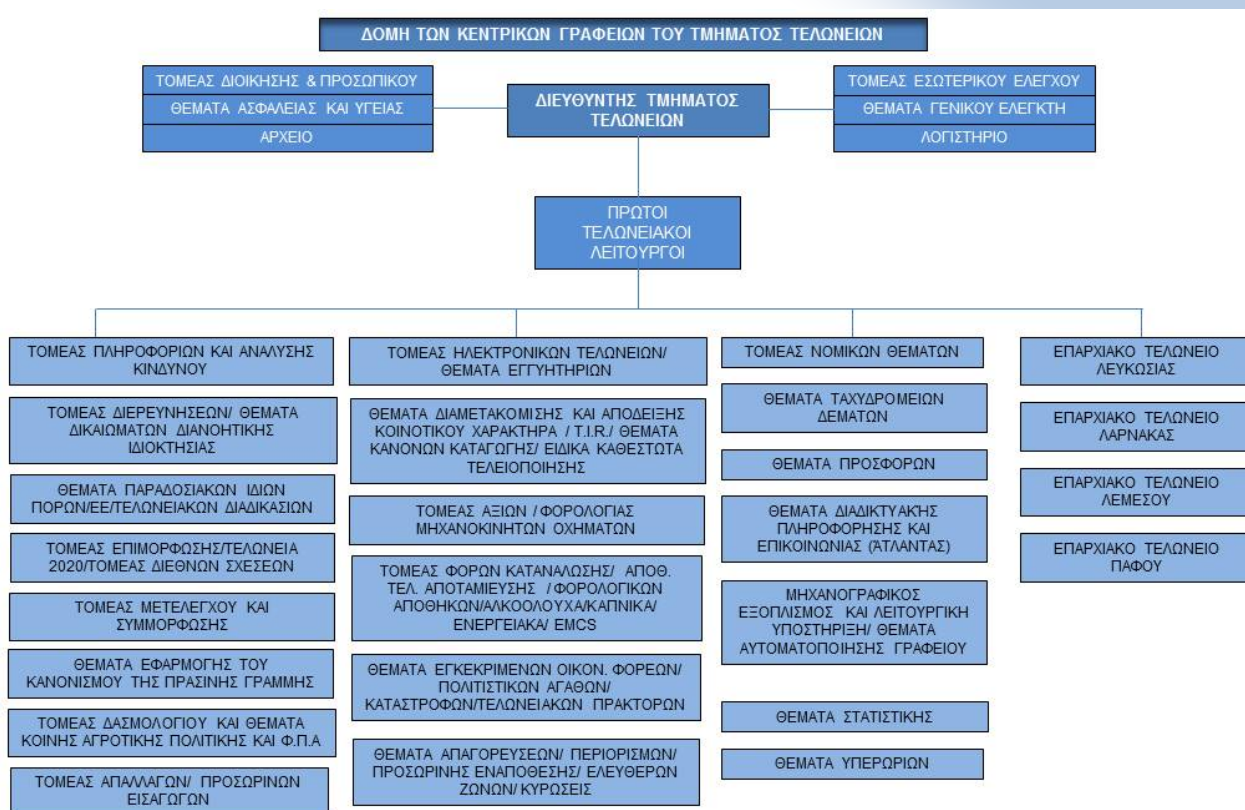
ΔΟΜΗ ΤΩΝ ΚΕΝΤΡΙΚΩΝ ΓΡΑΦΕΙΩΝ ΤΟΥ ΤΜΗΜΑΤΟΣ ΤΕΛΩΝΕΙΩΝ

ΤΟΜΕΑΣ ΔΙΟΙΚΗΣΗΣ & ΠΡΟΣΩΠΙΚΟΥ

ΘΕΜΑΤΑ ΑΣΦΑΛΕΙΑΣ ΚΑΙ ΥΓΕΙΑΣ

ΑΡΧΕΙΟ

ΔΙΕΥΘΥΝΤΗΣ ΤΜΗΜΑΤΟΣ ΤΕΛΩΝΕΙΩΝ

ΤΟΜΕΑΣ ΕΣΩΤΕΡΙΚΟΥ ΕΛΕΓΧΟΥ

ΘΕΜΑΤΑ ΓΕΝΙΚΟΥ ΕΛΕΓΚΤΗ

ΛΟΓΙΣΤΗΡΙΟ

ΠΡΩΤΟΙ ΤΕΛΩΝΕΙΑΚΟΙ ΛΕΙΤΟΥΡΓΟΙ

ΤΟΜΕΑΣ ΠΛΗΡΟΦΟΡΙΩΝ ΚΑΙ ΑΝΑΛΥΣΗΣ ΚΙΝΔΥΝΟΥ

ΤΟΜΕΑΣ ΔΙΕΡΕΥΝΗΣΕΩΝ/ ΘΕΜΑΤΑ ΔΙΚΑΙΩΜΑΤΩΝ ΔΙΑΝΟΗΤΙΚΗΣ ΙΔΙΟΚΤΗΣΙΑΣ

ΘΕΜΑΤΑ ΠΑΡΑΔΟΣΙΑΚΩΝ ΙΔΙΩΝ ΠΟΡΩΝ/ΕΕ/ΤΕΛΩΝΕΙΑΚΩΝ ΔΙΑΔΙΚΑΣΙΩΝ

ΤΟΜΕΑΣ ΕΠΙΜΟΡΦΩΣΗΣ/ΤΕΛΩΝΕΙΑ 2020/ΤΟΜΕΑΣ ΔΙΕΘΝΩΝ ΣΧΕΣΕΩΝ

ΤΟΜΕΑΣ ΜΕΤΕΛΕΓΧΟΥ ΚΑΙ ΣΥΜΜΟΡΦΩΣΗΣ

ΘΕΜΑΤΑ ΕΦΑΡΜΟΓΗΣ ΤΟΥ ΚΑΝΟΝΙΣΜΟΥ ΤΗΣ ΠΡΑΣΙΝΗΣ ΓΡΑΜΜΗΣ

ΤΟΜΕΑΣ ΔΑΣΜΟΛΟΓΙΟΥ ΚΑΙ ΘΕΜΑΤΑ ΚΟΙΝΗΣ ΑΓΡΟΤΙΚΗΣ ΠΟΛΙΤΙΚΗΣ ΚΑΙ Φ.Π.Α

ΤΟΜΕΑΣ ΑΠΑΛΛΑΓΩΝ/ ΠΡΟΣΩΡΙΝΩΝ ΕΙΣΑΓΩΓΩΝ

ΤΟΜΕΑΣ ΗΛΕΚΤΡΟΝΙΚΩΝ ΤΕΛΩΝΕΙΩΝ/ ΘΕΜΑΤΑ ΕΓΓΥΗΤΗΡΙΩΝ

ΘΕΜΑΤΑ ΔΙΑΜΕΤΑΚΟΜΙΣΗΣ ΚΑΙ ΑΠΟΔΕΙΞΗΣ ΚΟΙΝΟΤΙΚΟΥ ΧΑΡΑΚΤΗΡΑ / T.I.R./ ΘΕΜΑΤΑ ΚΑΝΟΝΩΝ ΚΑΤΑΓΩΓΗΣ/ ΕΙΔΙΚΑ ΚΑΘΕΣΤΩΤΑ ΤΕΛΕΙΟΠΟΙΗΣΗΣ

ΤΟΜΕΑΣ ΑΞΙΩΝ / ΦΟΡΟΛΟΓΙΑΣ ΜΗΧΑΝΟΚΙΝΗΤΩΝ ΟΧΗΜΑΤΩΝ

ΤΟΜΕΑΣ ΦΟΡΩΝ ΚΑΤΑΝΑΛΩΣΗΣ/ ΑΠΟΘ. ΤΕΛ. ΑΠΟΤΑΜΙΕΥΣΗΣ / ΦΟΡΟΛΟΓΙΚΩΝ ΑΠΟΘΗΚΩΝ/ΑΛΚΟΟΛΟΥΧΑ/ΚΑΠΝΙΚΑ/ ΕΝΕΡΓΕΙΑΚΑ/ EMCS

ΘΕΜΑΤΑ ΕΓΚΕΚΡΙΜΕΝΩΝ ΟΙΚΟΝ. ΦΟΡΕΩΝ/ ΠΟΛΙΤΙΣΤΙΚΩΝ ΑΓΑΘΩΝ/ ΚΑΤΑΣΤΡΟΦΩΝ/ΤΕΛΩΝΕΙΑΚΩΝ ΠΡΑΚΤΟΡΩΝ

ΘΕΜΑΤΑ ΑΠΑΓΟΡΕΥΣΕΩΝ/ ΠΕΡΙΟΡΙΣΜΩΝ/ ΠΡΟΣΩΡΙΝΗΣ ΕΝΑΠΟΘΕΣΗΣ/ ΕΛΕΥΘΕΡΩΝ ΖΩΝΩΝ/ ΚΥΡΩΣΕΙΣ

ΤΟΜΕΑΣ ΝΟΜΙΚΩΝ ΘΕΜΑΤΩΝ

ΘΕΜΑΤΑ ΤΑΧΥΔΡΟΜΕΙΩΝ ΔΕΜΑΤΩΝ

ΘΕΜΑΤΑ ΠΡΟΣΦΟΡΩΝ

ΘΕΜΑΤΑ ΔΙΑΔΙΚΤΥΑΚΗΣ ΠΛΗΡΟΦΟΡΗΣΗΣ ΚΑΙ ΕΠΙΚΟΙΝΩΝΙΑΣ (ΑΤΛΑΝΤΑΣ)

ΜΗΧΑΝΟΓΡΑΦΙΚΟΣ ΕΞΟΠΛΙΣΜΟΣ ΚΑΙ ΛΕΙΤΟΥΡΓΙΚΗ ΥΠΟΣΤΗΡΙΞΗ/ ΘΕΜΑΤΑ ΑΥΤΟΜΑΤΟΠΟΙΗΣΗΣ ΓΡΑΦΕΙΟΥ

ΘΕΜΑΤΑ ΣΤΑΤΙΣΤΙΚΗΣ

ΘΕΜΑΤΑ ΥΠΕΡΩΡΙΩΝ

ΕΠΑΡΧΙΑΚΟ ΤΕΛΩΝΕΙΟ ΛΕΥΚΩΣΙΑΣ

ΕΠΑΡΧΙΑΚΟ ΤΕΛΩΝΕΙΟ ΛΑΡΝΑΚΑΣ

ΕΠΑΡΧΙΑΚΟ ΤΕΛΩΝΕΙΟ ΛΕΜΕΣΟΥ

ΕΠΑΡΧΙΑΚΟ ΤΕΛΩΝΕΙΟ ΠΑΦΟΥ